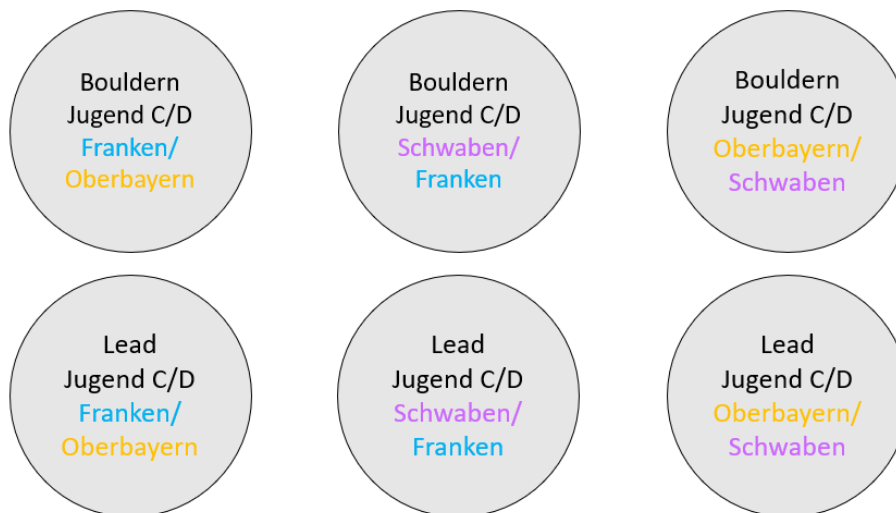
Bouldern
Jugend C/D
Franken/
Oberbayern

Bouldern
Jugend C/D
Schwaben/
Franken

Bouldern
Jugend C/D
Oberbayern/
Schwaben

Lead
Jugend C/D
Franken/
Oberbayern

Lead
Jugend C/D
Schwaben/
Franken

Lead
Jugend C/D
Oberbayern/
Schwaben